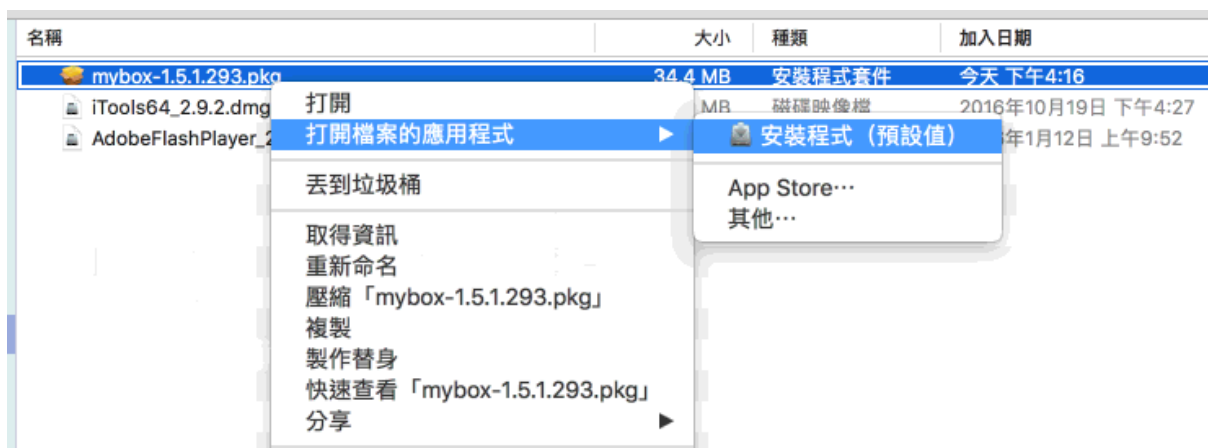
| 名稱 | 大小 | 種類 | 加入日期 |
|---|---|---|---|
| mybox-1.5.1.293.pkg | 34.4 MB | 安裝程式套件 | 今天 下午4:16 |
| iTools64_2.9.2.dmg | MB | 磁碟映像檔 | 2016年10月19日 下午4:27 |
| AdobeFlashPlayer_2 | | | 年1月12日 上午9:52 |

打開
打開檔案的應用程式
丟到垃圾桶
取得資訊
重新命名
壓縮「mybox-1.5.1.293.pkg」
複製
製作替身
快速查看「mybox-1.5.1.293.pkg」
分享

安裝程式（預設值）
App Store⋯
其他⋯